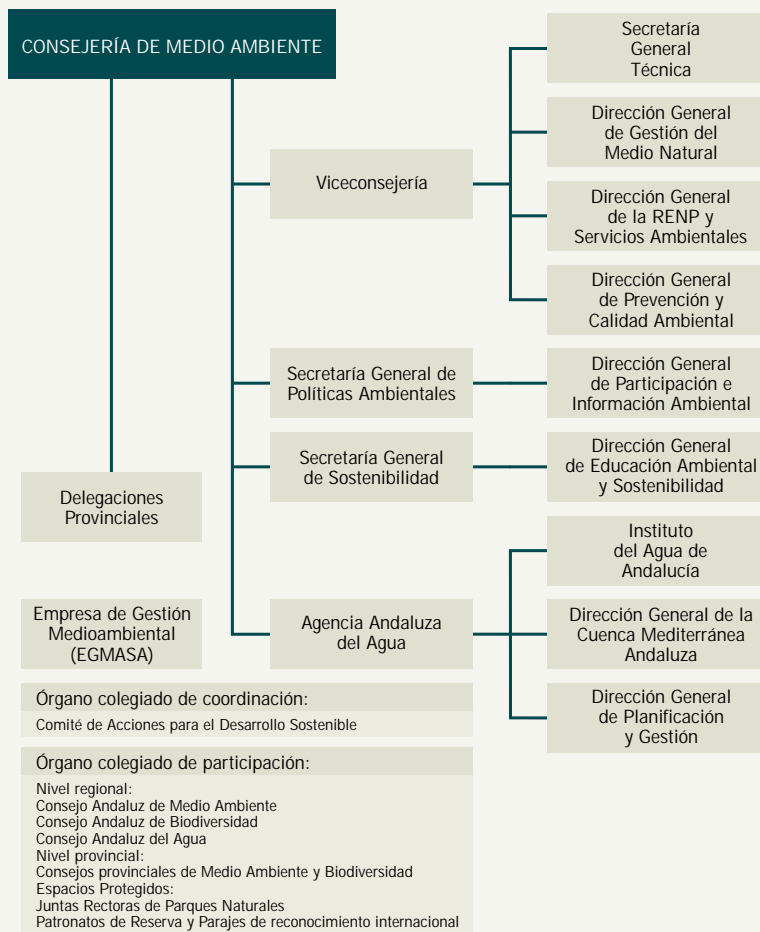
CONSEJERÍA DE MEDIO AMBIENTE

Viceconsejería

Secretaría General Técnica

Dirección General de Gestión del Medio Natural

Dirección General de la RENP y Servicios Ambientales

Dirección General de Prevención y Calidad Ambiental

Secretaría General de Políticas Ambientales

Dirección General de Participación e Información Ambiental

Secretaría General de Sostenibilidad

Dirección General de Educación Ambiental y Sostenibilidad

Delegaciones Provinciales

Instituto del Agua de Andalucía

Empresa de Gestión Medioambiental (EGMASA)

Agencia Andaluza del Agua

Dirección General de la Cuenca Mediterránea Andaluza

Dirección General de Planificación y Gestión

Órgano colegiado de coordinación:

Comité de Acciones para el Desarrollo Sostenible

Órgano colegiado de participación:

Nivel regional:
Consejo Andaluz de Medio Ambiente
Consejo Andaluz de Biodiversidad
Consejo Andaluz del Agua
Nivel provincial:
Consejos provinciales de Medio Ambiente y Biodiversidad
Espacios Protegidos:
Juntas Rectoras de Parques Naturales
Patronatos de Reserva y Parajes de reconocimiento internacional